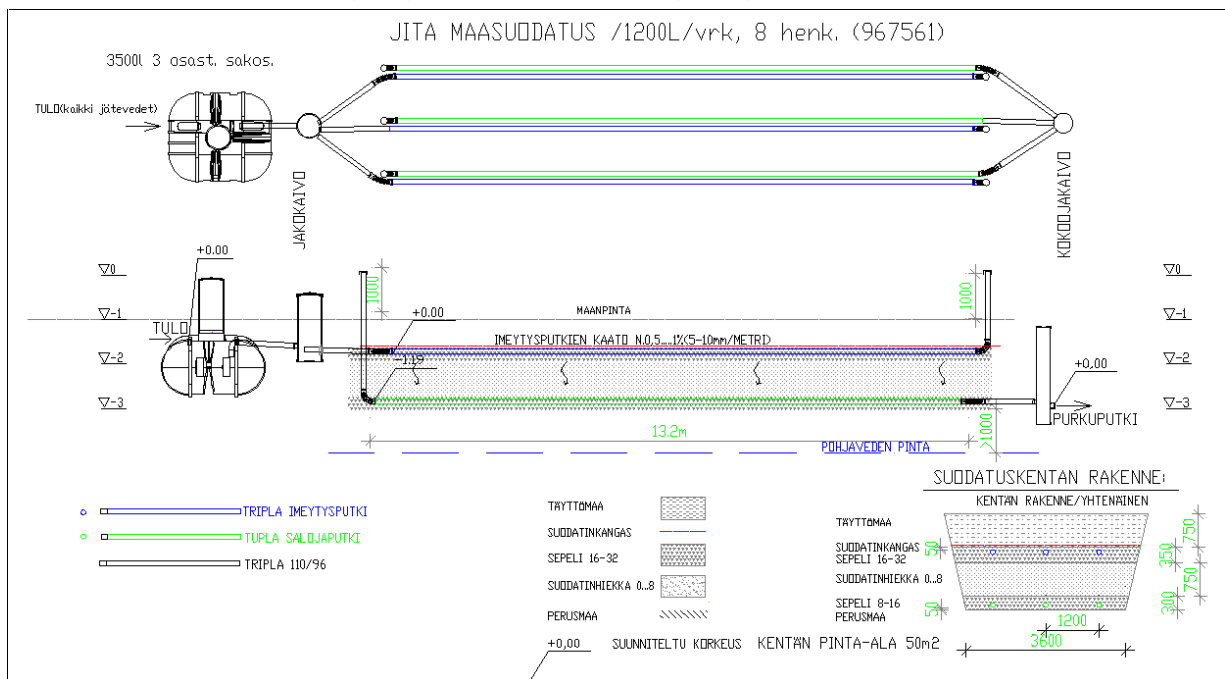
JITA MAASUODATUS /1200L/vrk, 8 henk. (967561)

3500l 3 osast. sakos.

TULO(kaikki jätevedet)

JAKOKAIVO

KOKOOJAKAIVO

+0.00

▽0

▽-1

▽-2

▽-3

TULO

1000

1000

+0.00

MAANPINTA

IMEYTYSPUTKIEN KAATO N.0,5...1%(5-10mm/METRI)

-1.19

+0,00

PURKUPUTKI

13.2m

1000

POHJAVEDEN PINTA

▽0

▽-1

▽-2

▽-3

TRIPLA IMEYTYSPUTKI

TUPLA SALOJAPUTKI

TRIPLA 110/96

TÄYTTÖMAA

SUODATINKANGAS

SEPELI 16-32

SUODATINHIEKKA 0...8

PERUSMAA

+0,00

SUUNNITELTU KORKEUS

KENTÄN PINTA-ALA 50m2

SUODATUSKENTÄN RAKENNE:

KENTÄN RAKENNE/YHTENÄINEN

TÄYTTÖMAA

SUODATINKANGAS

SEPELI 16-32

SUODATINHIEKKA 0...8

SEPELI 8-16

PERUSMAA

50

50

350

750

750

300

1200

3600